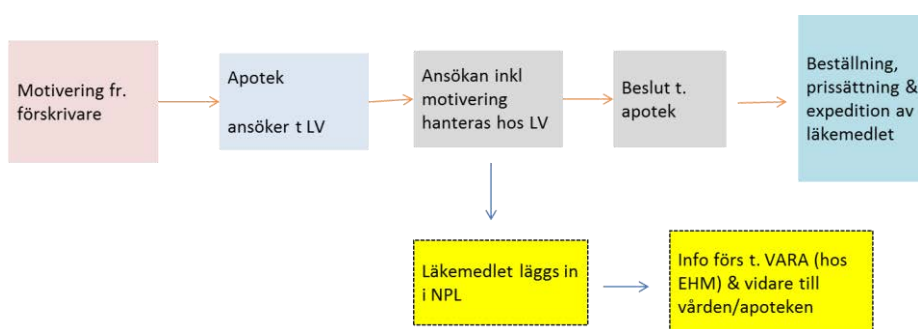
Motivering fr. förskrivare

Apotek

ansöker t LV

Ansökan inkl motivering hanteras hos LV

Beslut t. apotek

Beställning, prissättning & expedition av läkemedlet

Läkemedlet läggs in i NPL

Info förs t. VARA (hos EHM) & vidare till vården/apoteken